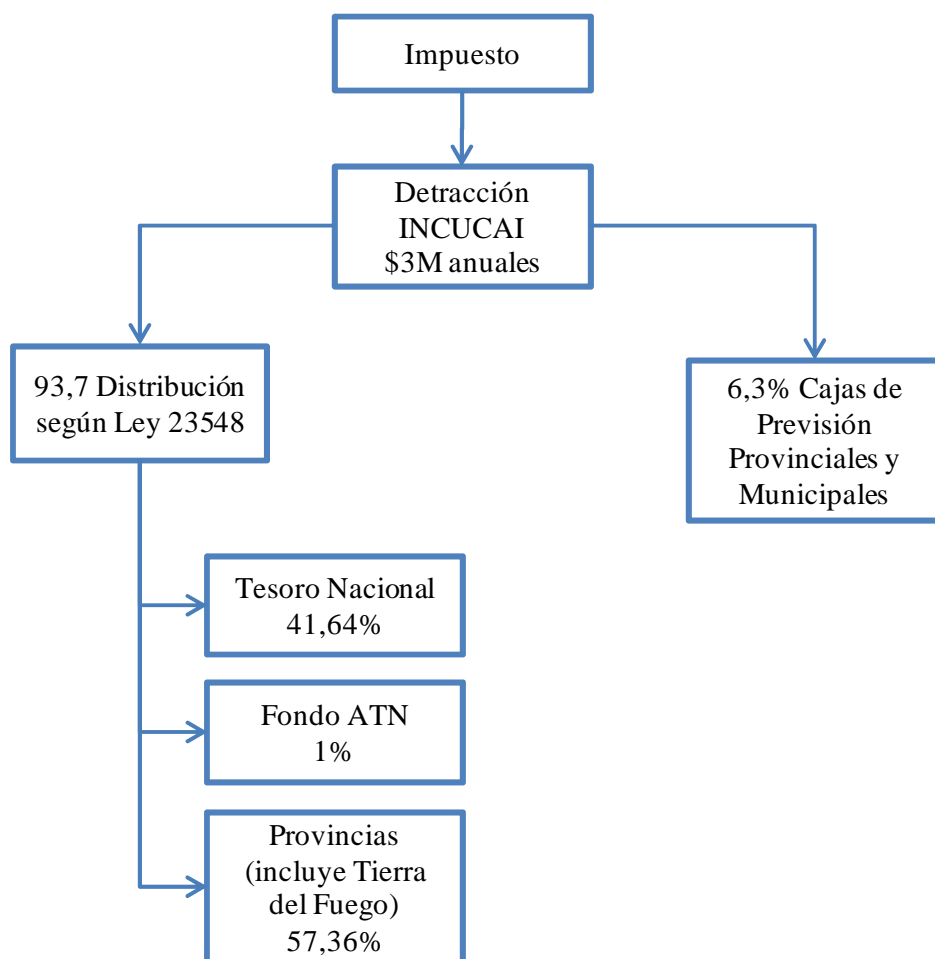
Impuesto

Detracción INCUCAI \$3M anuales

93,7 Distribución según Ley 23548

6,3% Cajas de Previsión Provinciales y Municipales

Tesoro Nacional 41,64%

Fondo ATN 1%

Provincias (incluye Tierra del Fuego) 57,36%